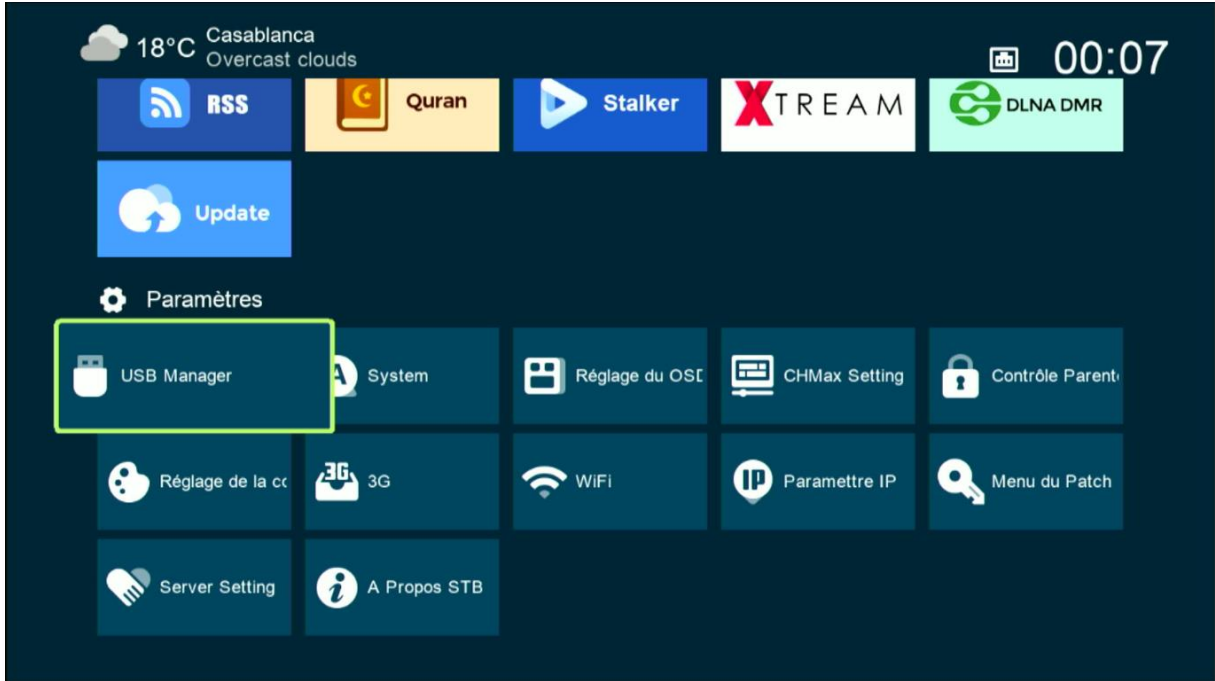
18°C Casablanca
Overcast clouds

00:07

RSS

Quran

Stalker

XTREAM

DLNA DMR

Update

Paramètres

USB Manager

System

Réglage du OSI

CHMax Setting

Contrôle Parent

Réglage de la cc

3G

3G

WiFi

IP

Paramettre IP

Menu du Patch

Server Setting

A Propos STB